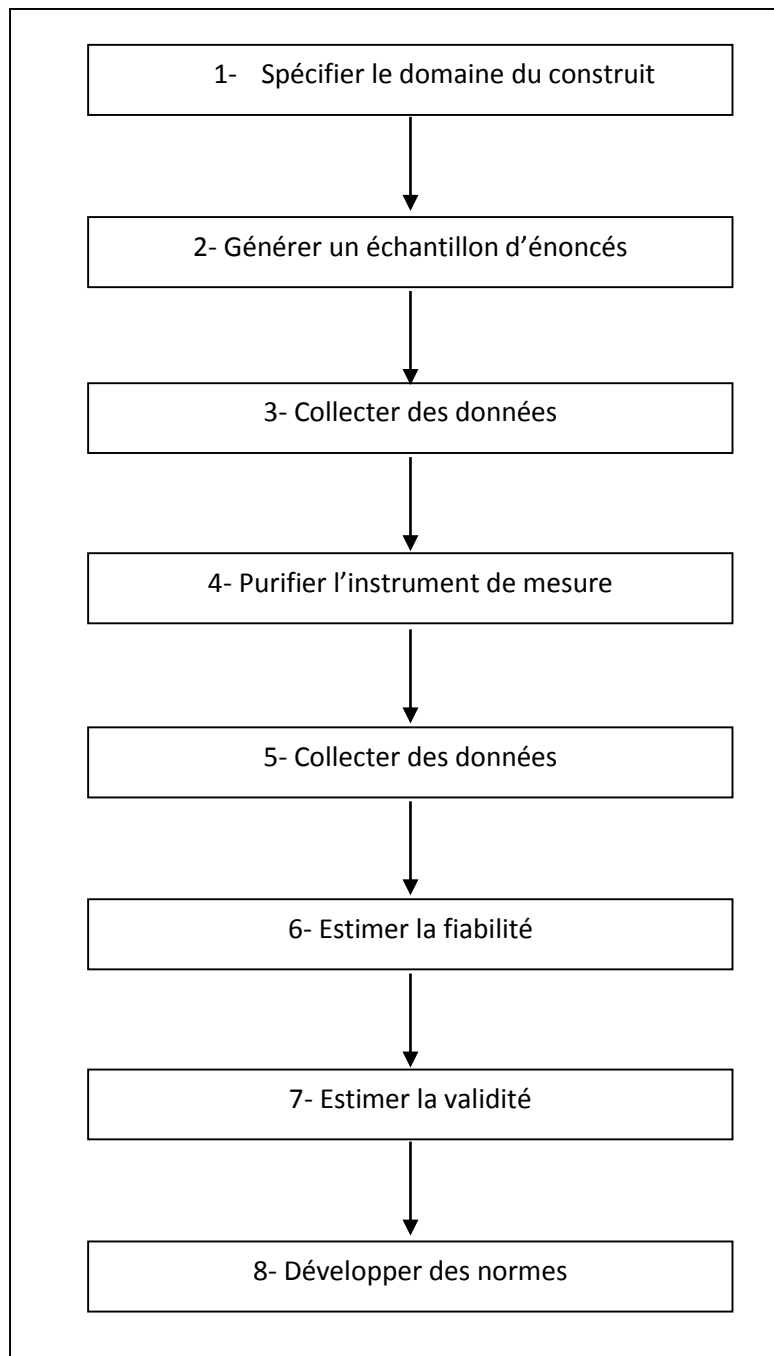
1- Spécifier le domaine du construit

2- Générer un échantillon d’énoncés

3- Collecter des données

4- Purifier l’instrument de mesure

5- Collecter des données

6- Estimer la fiabilité

7- Estimer la validité

8- Développer des normes